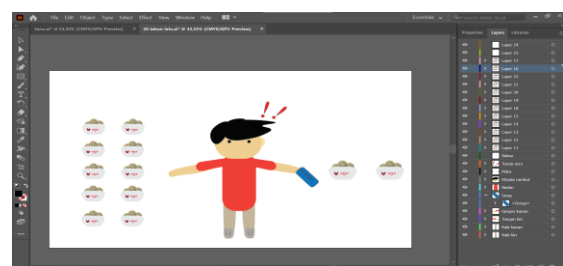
File Edit Object Type Select Effect View Window Help

Essentials

Search Adobe Stock

Artboard* @ 33,33% (CMYK/GPU Preview)

20 tahun lalu.ai* @ 33,33% (CMYK/GPU Preview)

Properties Layers Libraries

Layer 24
Layer 23
Layer 22
Layer 21
Layer 20
Layer 19
Layer 18
Layer 17
Layer 16
Layer 15
Layer 14
Layer 13
Layer 12
Layer 11
Layer 10
Kepala
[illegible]
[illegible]
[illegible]
Badan
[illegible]
<Group>
tangan kanan
tangan kiri
kaki kanan
kaki kiri